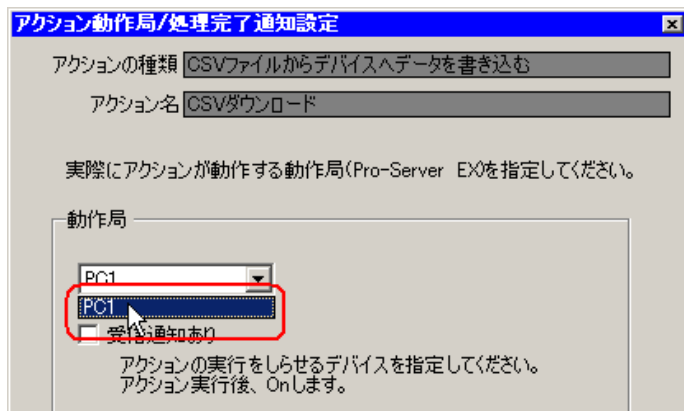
アクション動作局/処理完了通知設定

アクションの種類 CSVファイルからデバイスへデータを書き込む

アクション名 CSVダウンロード

実際にアクションが動作する動作局(Pro-Server EX)を指定してください。

動作局

PC1

PC1

受信通知あり

アクションの実行をしらせるデバイスを指定してください。
アクション実行後、Onします。